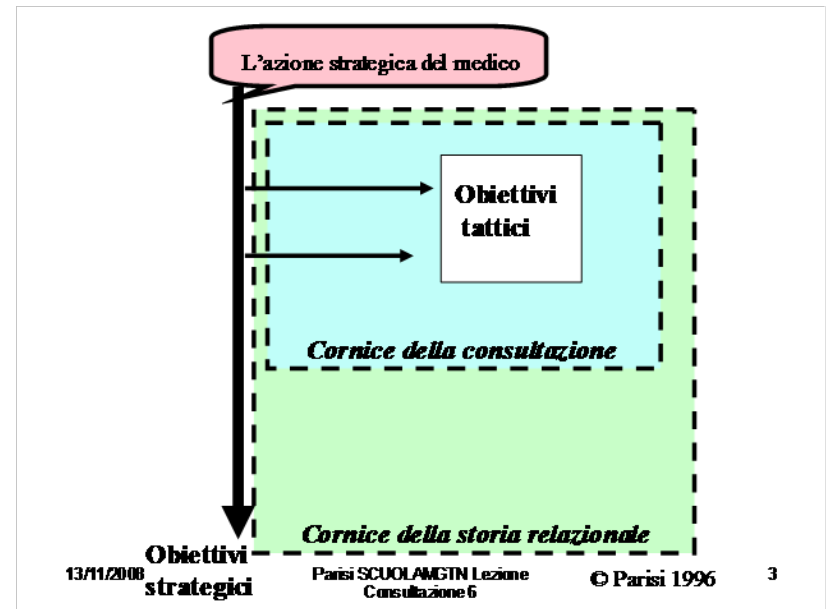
L'azione strategica del medico

Obiettivi tattici

Cornice della consultazione

Cornice della storia relazionale

Obiettivi strategici

13/11/2008

Parisi SCUOLAMGTN Lezione Consultazione 6

© Parisi 1996

3